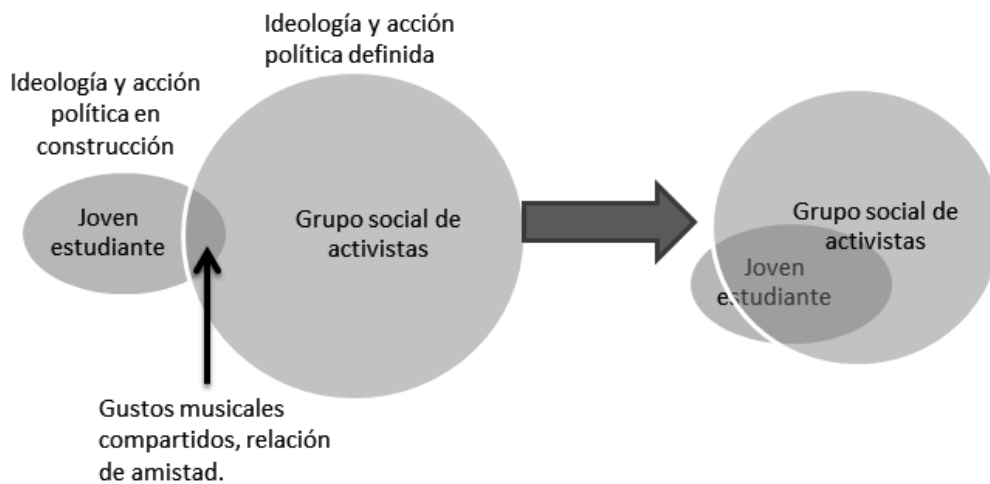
Ideología y acción política definida

Ideología y acción política en construcción

Joven estudiante

Grupo social de activistas

Gustos musicales compartidos, relación de amistad.

Grupo social de activistas

Joven estudiante